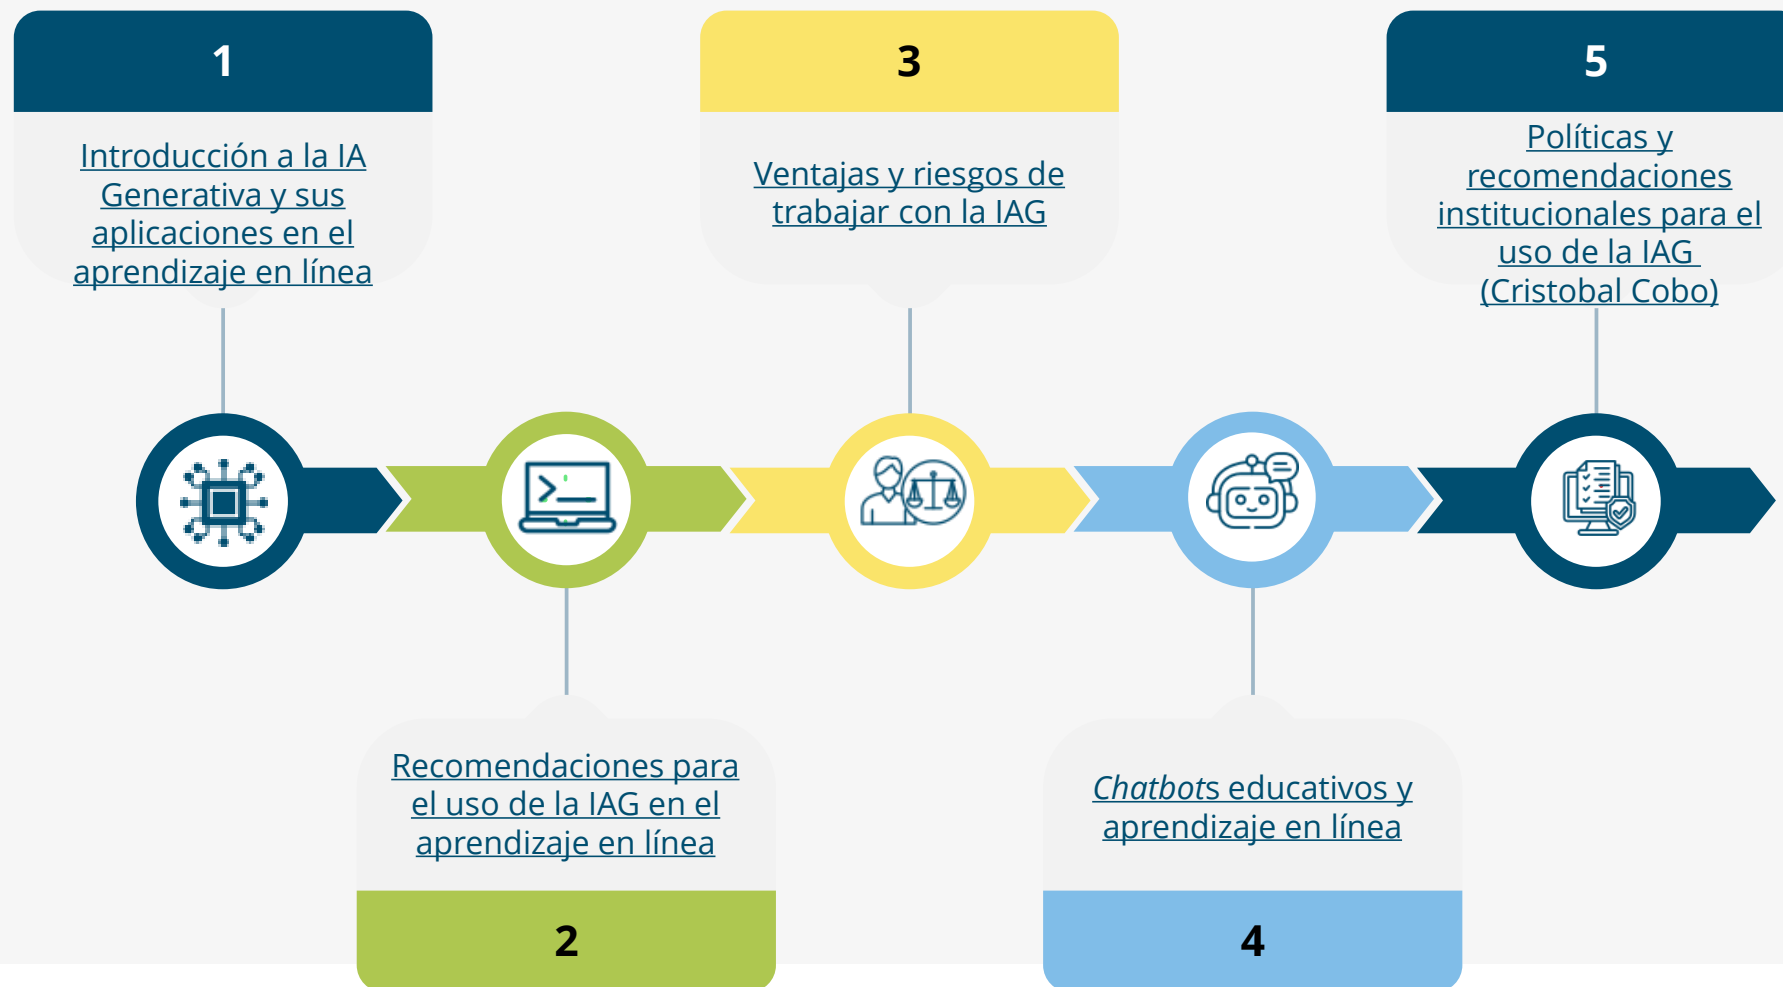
1

Introducción a la IA Generativa y sus aplicaciones en el aprendizaje en línea

3

Ventajas y riesgos de trabajar con la IAG

5

Políticas y recomendaciones institucionales para el uso de la IAG (Cristobal Cobo)

Recomendaciones para el uso de la IAG en el aprendizaje en línea

2

Chatbots educativos y aprendizaje en línea

4